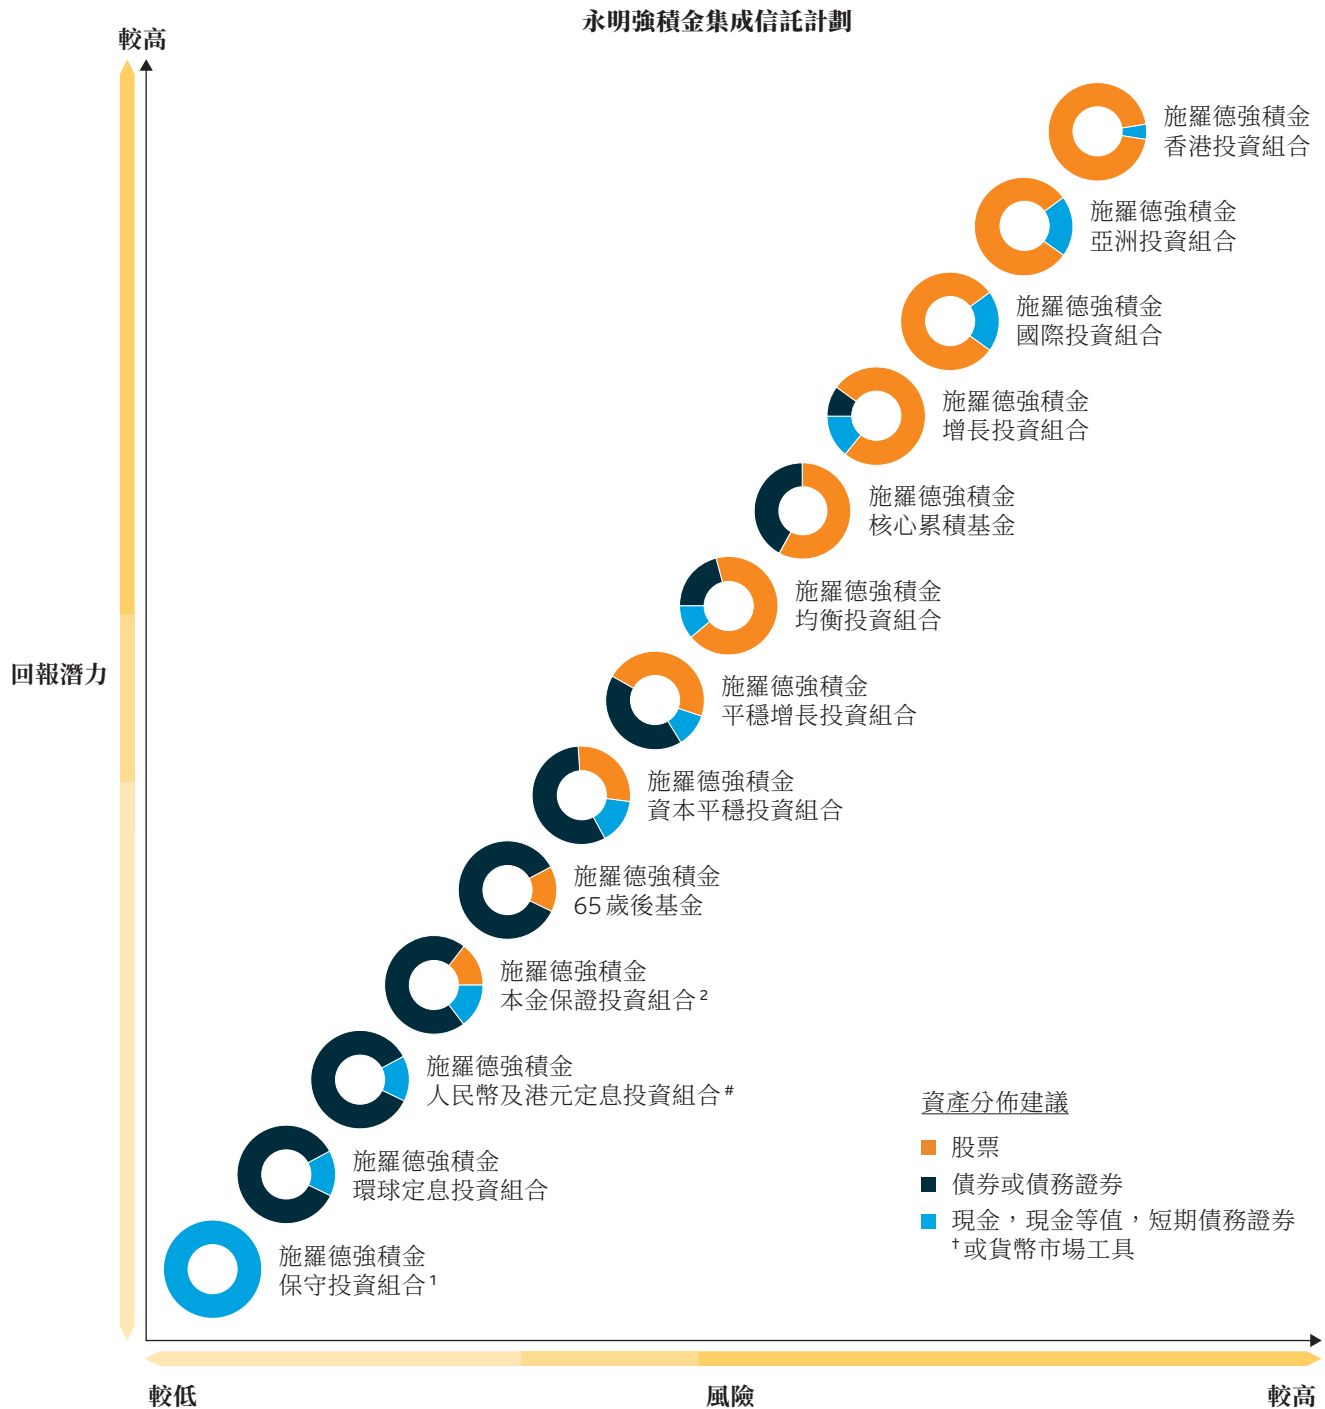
永明強積金集成信託計劃

較高

回報潛力

施羅德強積金
香港投資組合

施羅德強積金
亞洲投資組合

施羅德強積金
國際投資組合

施羅德強積金
增長投資組合

施羅德強積金
核心累積基金

施羅德強積金
均衡投資組合

施羅德強積金
平穩增長投資組合

施羅德強積金
資本平穩投資組合

施羅德強積金
65歲後基金

施羅德強積金
本金保證投資組合$^2$

施羅德強積金
人民幣及港元定息投資組合$^\#$

施羅德強積金
環球定息投資組合

施羅德強積金
保守投資組合$^1$

資產分佈建議
股票
債券或債務證券
現金，現金等值，短期債務證券$^†$或貨幣市場工具

較低
風險
較高